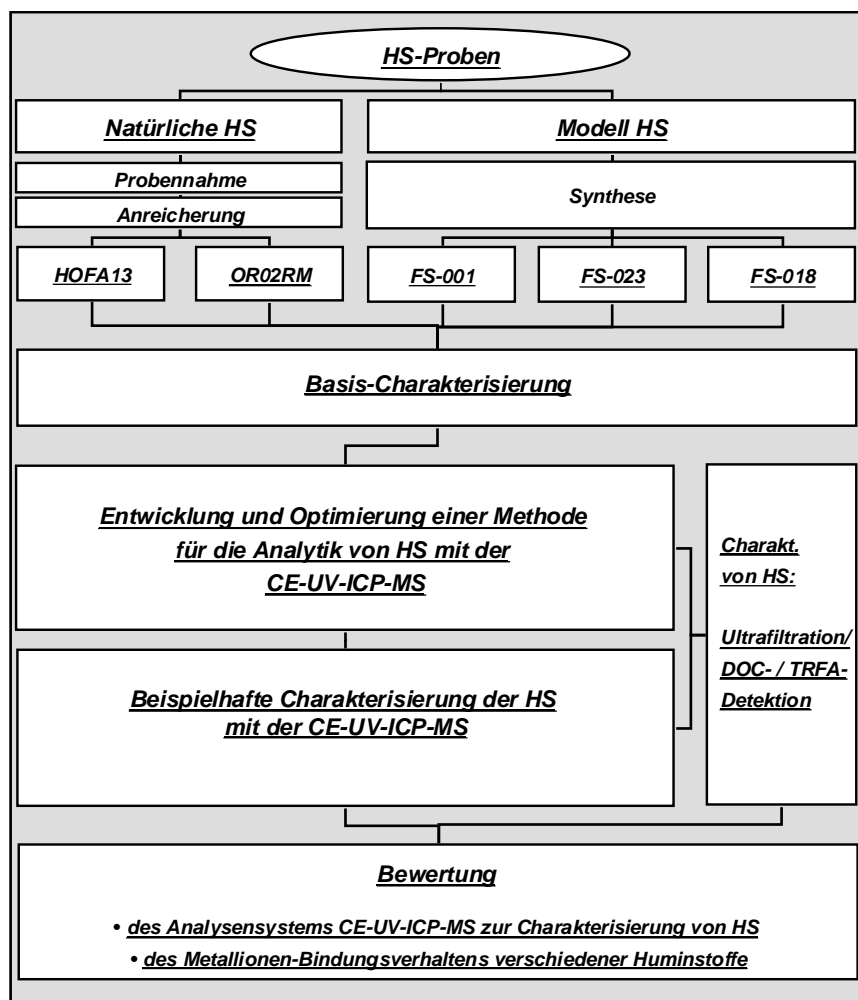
HS-Proben

Natürliche HS

Modell HS

Probennahme

Anreicherung

Synthese

HOFA13

OR02RM

FS-001

FS-023

FS-018

Basis-Charakterisierung

Entwicklung und Optimierung einer Methode für die Analytik von HS mit der CE-UV-ICP-MS

Beispielhafte Charakterisierung der HS mit der CE-UV-ICP-MS

Charakt. von HS:

Ultrafiltration/ DOC- / TRFA-Detektion

Bewertung

• des Analysensystems CE-UV-ICP-MS zur Charakterisierung von HS

• des Metallionen-Bindungsverhaltens verschiedener Huminstoffe